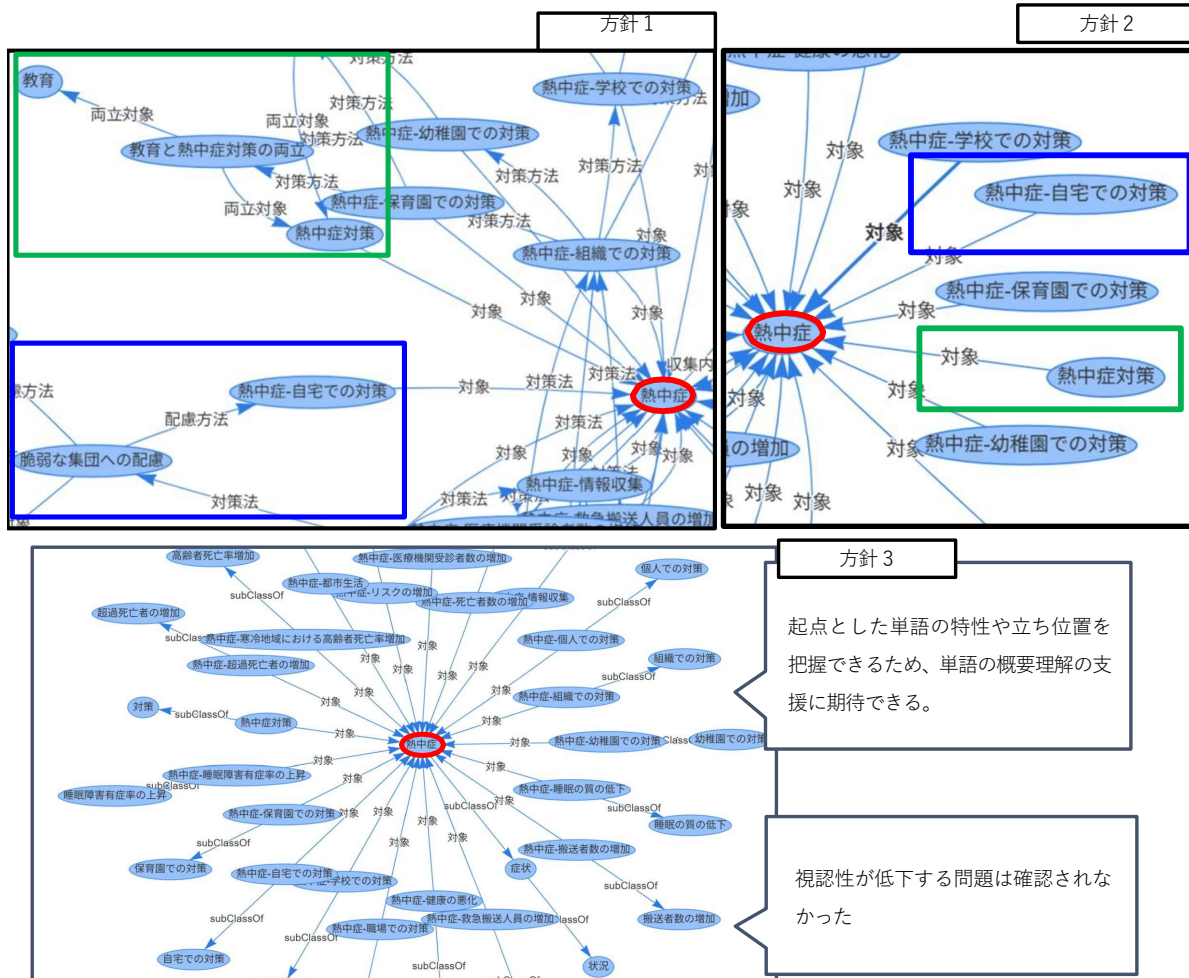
方針 1

対策方法

教育

両立対象

教育と熱中症対策の両立

両立対象

対策方法

対策方法

熱中症-幼稚園での対策

熱中症-学校での対策

対策方法

対策方法

熱中症-保育園での対策

対策方法

両立対象

熱中症対策

対策方法

熱中症-組織での対策

対象

対象

対象

慮方法

熱中症-自宅での対策

配慮方法

脆弱な集団への配慮

対策法

対象

対策法

対策法

熱中症

収集内

対策法

対象

対象

熱中症-情報収集

対策法

方針 2

熱中症-健康の悪化

対象

熱中症-学校での対策

対象

熱中症-自宅での対策

対象

対象

対象

熱中症-保育園での対策

熱中症

対象

熱中症対策

対象

熱中症-幼稚園での対策

の増加

対象

対象

方針 3

高齢者死亡率増加

熱中症-医療機関受診者数の増加

熱中症-都市生活

熱中症-リスクの増加

熱中症-死亡者数の増加

熱中症-情報収集

個人での対策

subClassOf

subClassOf

超過死亡者の増加

熱中症-寒冷地域における高齢者死亡率増加

熱中症-個人での対策

熱中症-超過死亡者の増加

組織での対策

subClassOf

熱中症-組織での対策

対策

subClassOf

熱中症対策

熱中症

対象

熱中症-幼稚園での対策

幼稚園での対策

熱中症-睡眠障害有症率の上昇

睡眠障害有症率の上昇

熱中症-睡眠の質の低下

subClassOf

睡眠の質の低下

熱中症-保育園での対策

subClassOf

保育園での対策

熱中症-搬送者数の増加

熱中症-自宅での対策

熱中症-学校での対策

症状

subClassOf

熱中症-健康の悪化

熱中症-救急搬送人員の増加

subClassOf

熱中症-職場での対策

搬送者数の増加

subClassOf

自宅での対策

subClassOf

状況

起点とした単語の特性や立ち位置を把握できるため、単語の概要理解の支援に期待できる。

視認性が低下する問題は確認されなかった